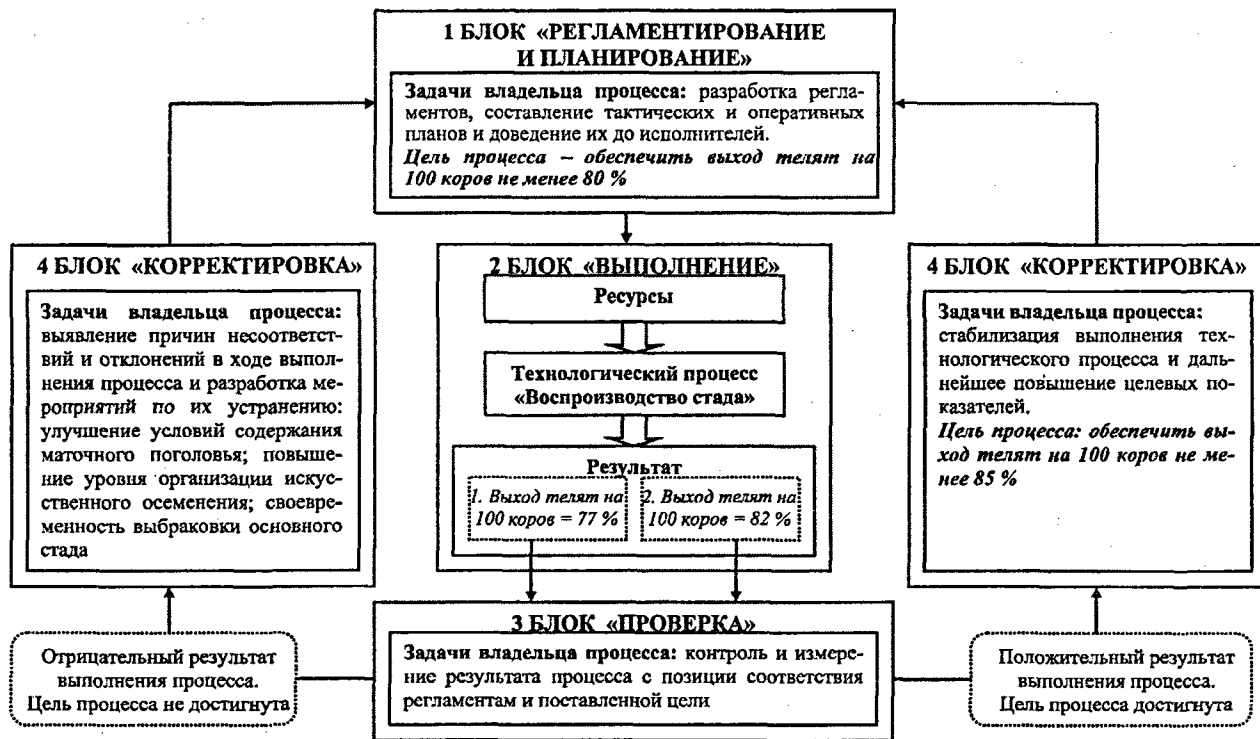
1 БЛОК «РЕГЛАМЕНТИРОВАНИЕ И ПЛАНИРОВАНИЕ»

Задачи владельца процесса: разработка регламентов, составление тактических и оперативных планов и доведение их до исполнителей.
Цель процесса – обеспечить выход телят на 100 коров не менее 80 %

4 БЛОК «КОРРЕКТИРОВКА»

Задачи владельца процесса: выявление причин несоответствий и отклонений в ходе выполнения процесса и разработка мероприятий по их устранению: улучшение условий содержания маточного поголовья; повышение уровня организации искусственного осеменения; своевременность выбраковки основного стада

2 БЛОК «ВЫПОЛНЕНИЕ»

Ресурсы

Технологический процесс «Воспроизводство стада»

Результат

1. Выход телят на 100 коров = 77 %

2. Выход телят на 100 коров = 82 %

4 БЛОК «КОРРЕКТИРОВКА»

Задачи владельца процесса: стабилизация выполнения технологического процесса и дальнейшее повышение целевых показателей.
Цель процесса: обеспечить выход телят на 100 коров не менее 85 %

Отрицательный результат выполнения процесса. Цель процесса не достигнута

3 БЛОК «ПРОВЕРКА»

Задачи владельца процесса: контроль и измерение результата процесса с позиции соответствия регламентам и поставленной цели

Положительный результат выполнения процесса. Цель процесса достигнута